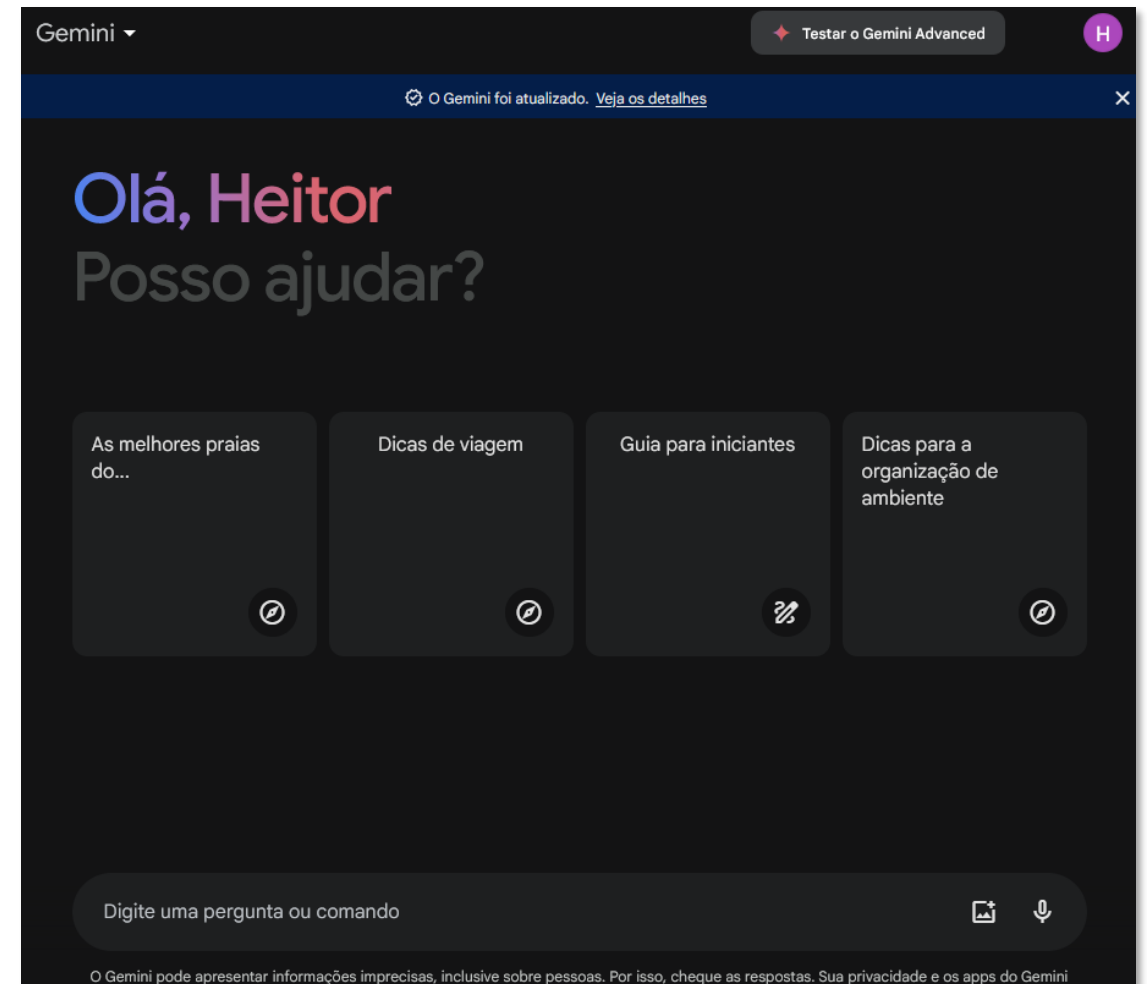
Gemini

Testar o Gemini Advanced

H

O Gemini foi atualizado. Veja os detalhes

Olá, Heitor
Posso ajudar?

As melhores praias do...

Dicas de viagem

Guia para iniciantes

Dicas para a organização de ambiente

Digite uma pergunta ou comando

O Gemini pode apresentar informações imprecisas, inclusive sobre pessoas. Por isso, cheque as respostas. Sua privacidade e os apps do Gemini